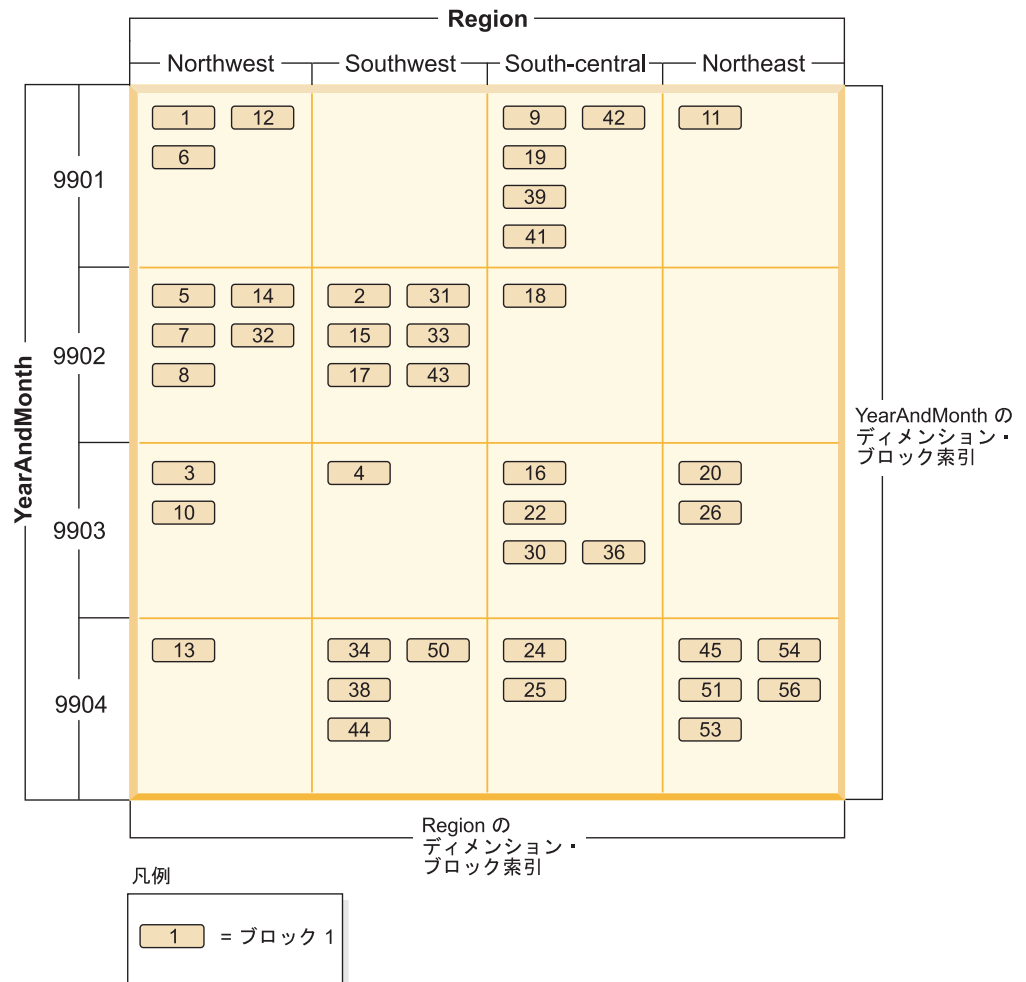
Region

| | Northwest | Southwest | South-central | Northeast |
|---|---|---|---|---|
| 9901 | 1 12 6 | | 9 42 19 39 41 | 11 |
| 9902 | 5 14 7 32 8 | 2 31 15 33 17 43 | 18 | |
| 9903 | 3 10 | 4 | 16 22 30 36 | 20 26 |
| 9904 | 13 | 34 50 38 44 | 24 25 | 45 54 51 56 53 |

YearAndMonth

YearAndMonth のディメンション・ブロック索引

Region のディメンション・ブロック索引

凡例

1 = ブロック 1